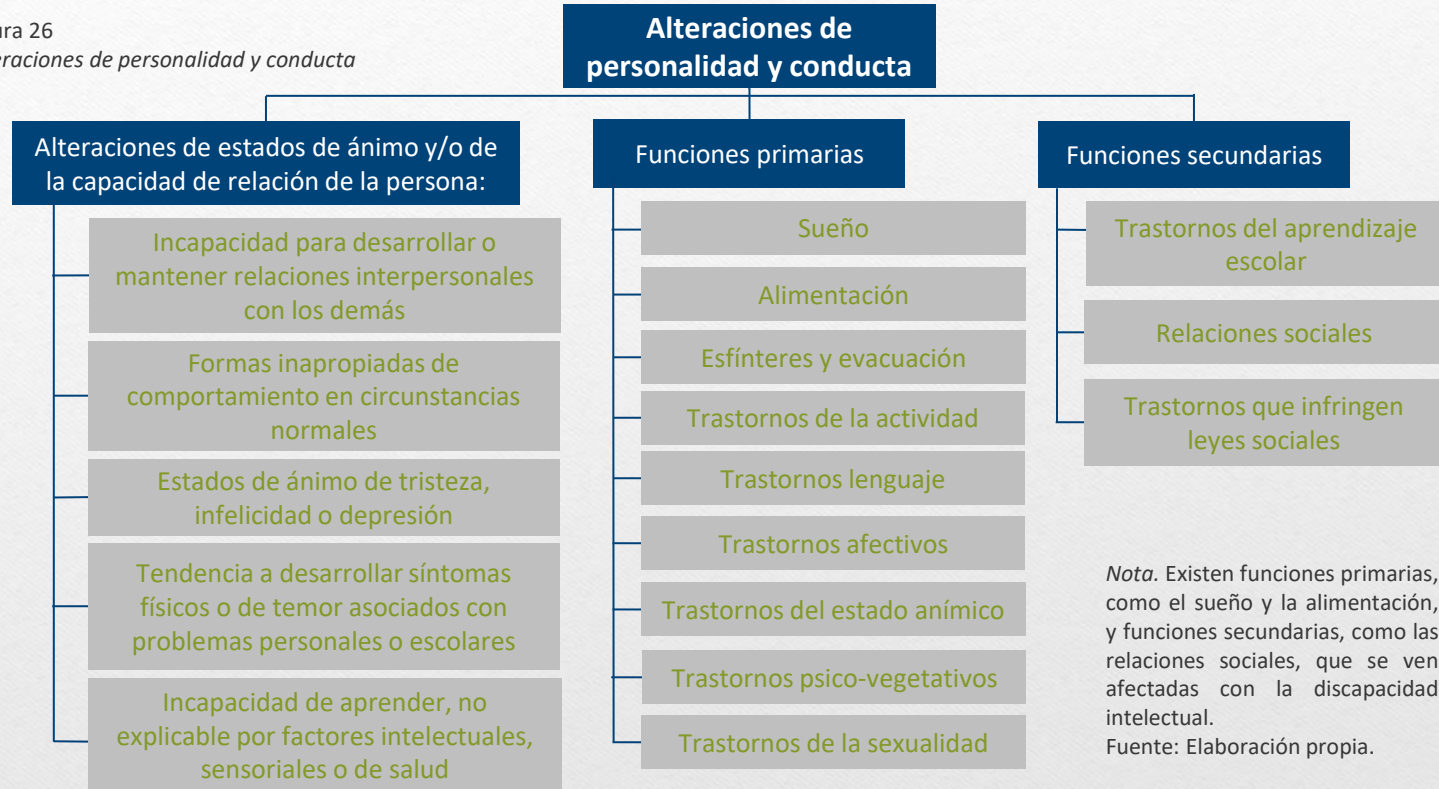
ura 26
eraciones de personalidad y conducta

Alteraciones de personalidad y conducta

Alteraciones de estados de ánimo y/o de la capacidad de relación de la persona:

Incapacidad para desarrollar o mantener relaciones interpersonales con los demás

Formas inapropiadas de comportamiento en circunstancias normales

Estados de ánimo de tristeza, infelicidad o depresión

Tendencia a desarrollar síntomas físicos o de temor asociados con problemas personales o escolares

Incapacidad de aprender, no explicable por factores intelectuales, sensoriales o de salud

Funciones primarias

Sueño

Alimentación

Esfínteres y evacuación

Trastornos de la actividad

Trastornos lenguaje

Trastornos afectivos

Trastornos del estado anímico

Trastornos psico-vegetativos

Trastornos de la sexualidad

Funciones secundarias

Trastornos del aprendizaje escolar

Relaciones sociales

Trastornos que infringen leyes sociales

*Nota*. Existen funciones primarias, como el sueño y la alimentación, y funciones secundarias, como las relaciones sociales, que se ven afectadas con la discapacidad intelectual.
Fuente: Elaboración propia.